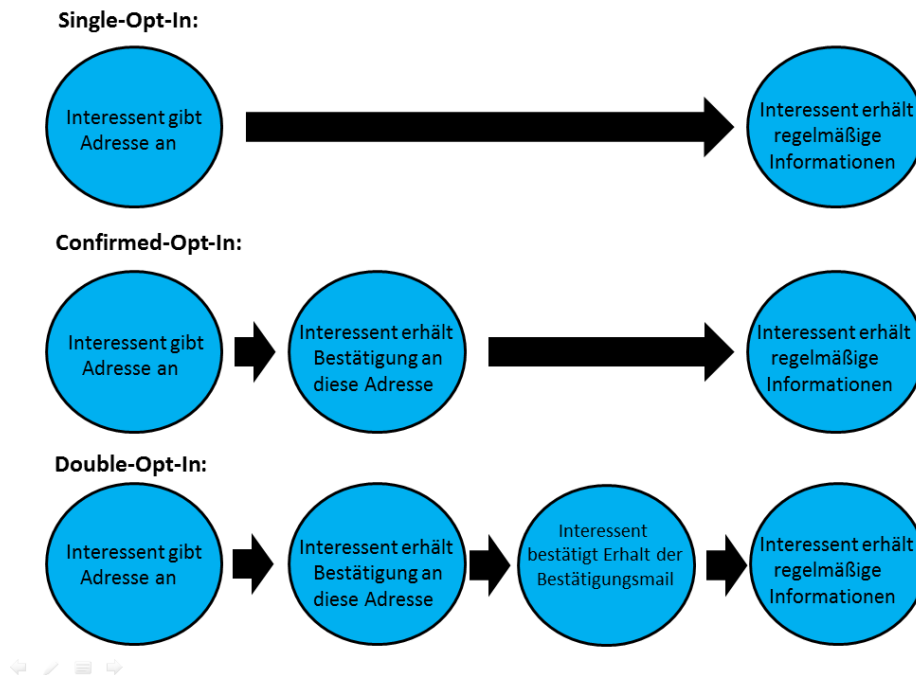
Single-Opt-In:

Interessent gibt Adresse an

Interessent erhält regelmäßige Informationen

Confirmed-Opt-In:

Interessent gibt Adresse an

Interessent erhält Bestätigung an diese Adresse

Interessent erhält regelmäßige Informationen

Double-Opt-In:

Interessent gibt Adresse an

Interessent erhält Bestätigung an diese Adresse

Interessent bestätigt Erhalt der Bestätigungsmail

Interessent erhält regelmäßige Informationen